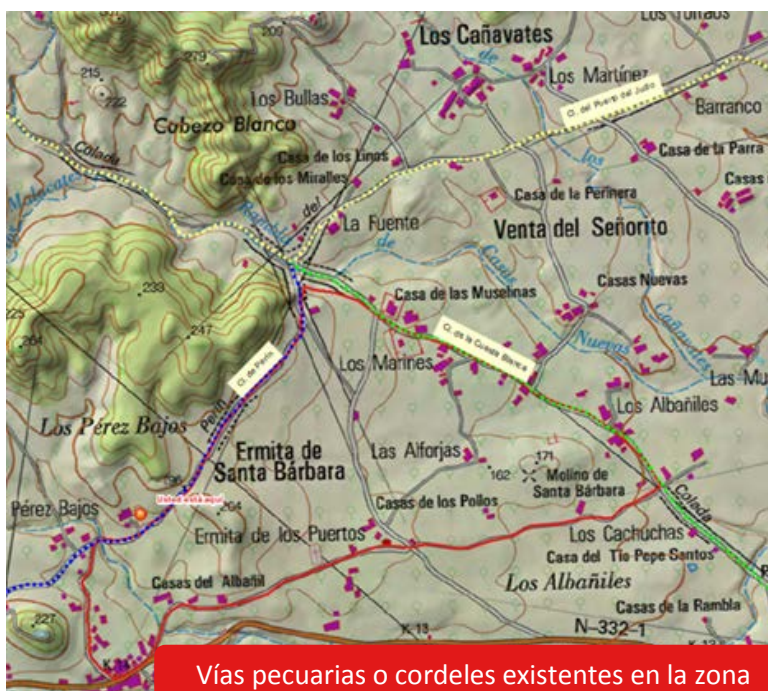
Los Torraos
Los Cañavates
215
222
279
209
Los Bullas
Los Martínez
Cd. del Puerto del Judío
Barranco
Cabezo Blanco
Colada
Casa de los Linos
Casa de los Miralles
Casa de la Parra
Casas
Malecate
Rambla
del
de
los
Casa de la Perinera
La Fuente
Venta del Señorito
de
Casas
Casa de las Muselinas
Casas Nuevas
233
Cañavates
Nuevas
225
247
Cd. de la Cuesta Blanca
264
Cd. de Perín
Los Marines
Las Mu
Perín
Los Albañiles
Los Pérez Bajos
Ermita de Santa Bárbara
Las Alforjas
171
162
Molino de Santa Bárbara
Usted está aquí
Pérez Bajos
204
Casas de los Pollos
Colada
Ermita de los Puertos
Los Cachuchas
Casa del Tío Pepe Santos
Casas del Albañil
Los Albañiles
Casas de la Rambla
227
N-332-1
K.13
K.13
K.14
Vías pecuarias o cordeles existentes en la zona